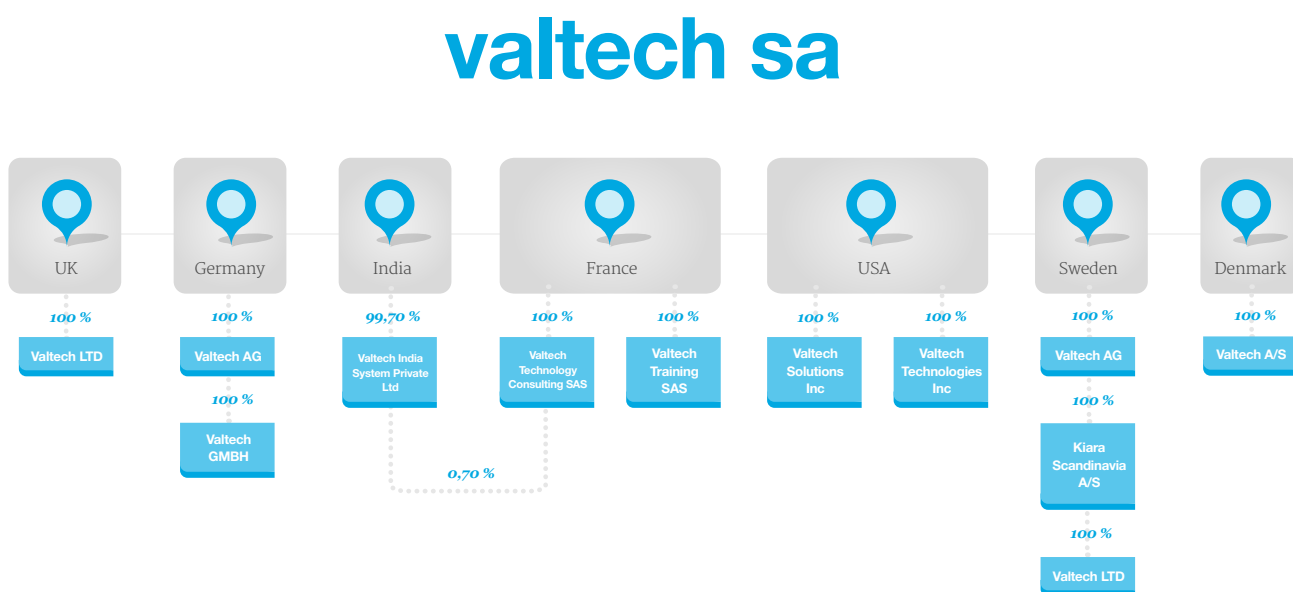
valtech sa

UK

100 %

Valtech LTD

Germany

100 %

Valtech AG

100 %

Valtech GMBH

India

99,70 %

Valtech India System Private Ltd

0,70 %

France

100 %

Valtech Technology Consulting SAS

100 %

Valtech Training SAS

USA

100 %

Valtech Solutions Inc

100 %

Valtech Technologies Inc

Sweden

100 %

Valtech AG

100 %

Kiara Scandinavia A/S

100 %

Valtech LTD

Denmark

100 %

Valtech A/S